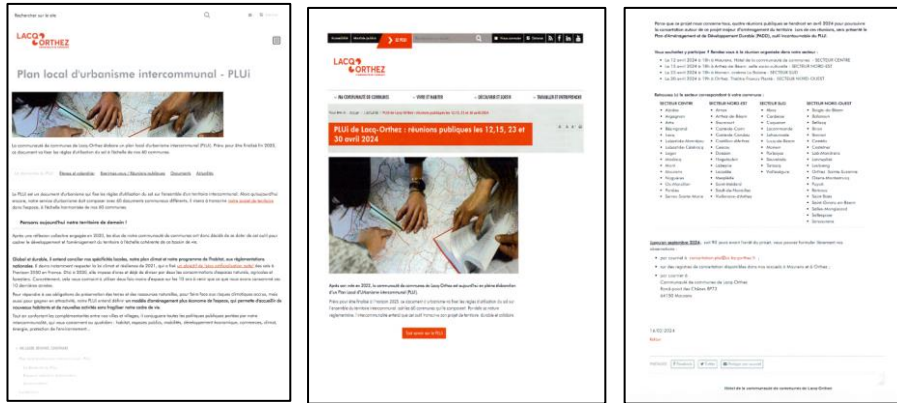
Rechercher sur le site

LACQ ORTHEZ

Plan local d'urbanisme intercommunal - PLUi

Pensons aujourd'hui notre territoire de demain !

LACQ ORTHEZ

PLUi de Lacq-Orthez : réunions publiques les 12,15, 23 et 30 avril 2024

14/02/2024